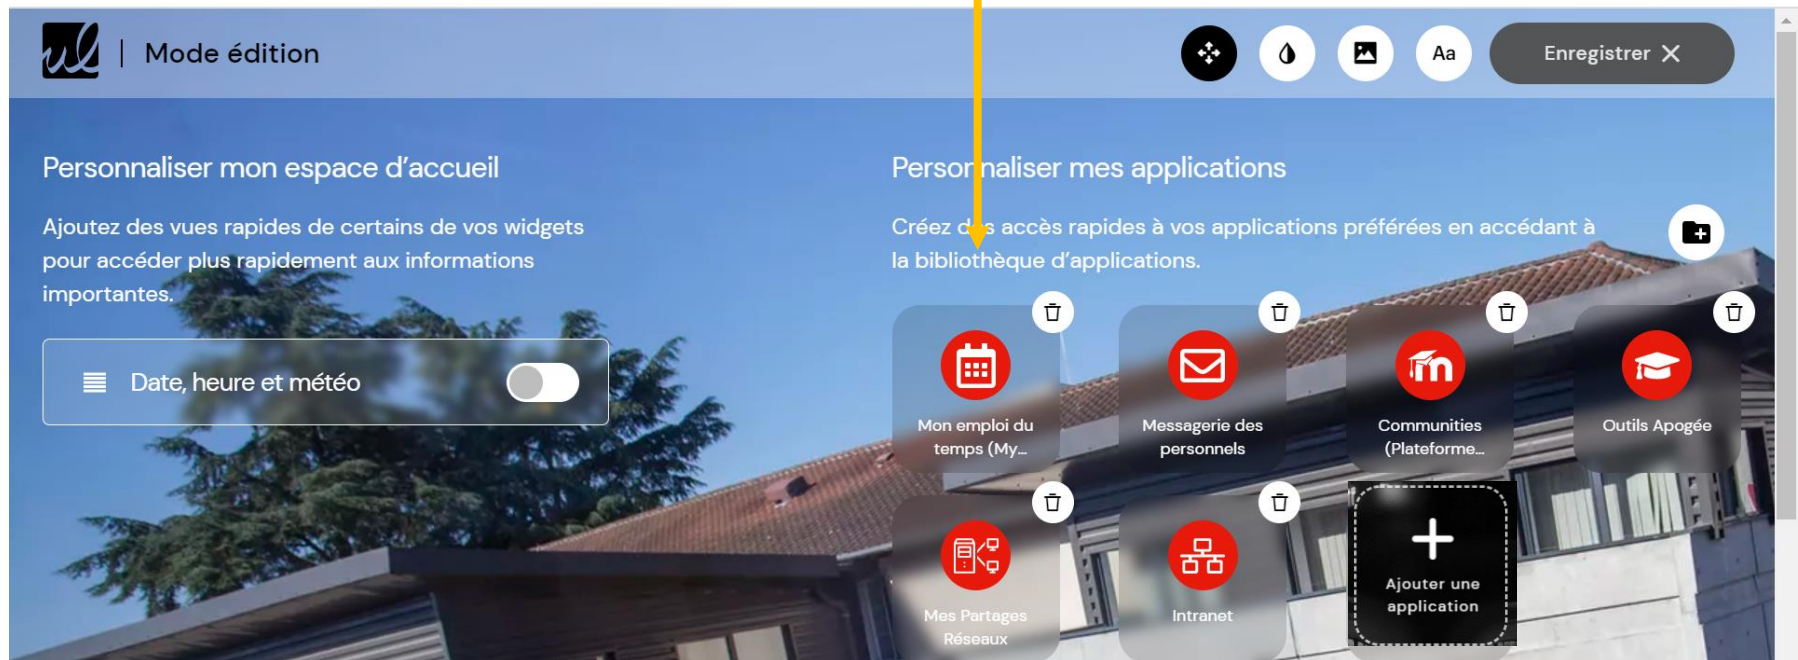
Mode édition

Aa

Enregistrer

Personnaliser mon espace d'accueil

Ajoutez des vues rapides de certains de vos widgets pour accéder plus rapidement aux informations importantes.

Date, heure et météo

Personnaliser mes applications

Créez des accès rapides à vos applications préférées en accédant à la bibliothèque d'applications.

Mon emploi du temps (My...

Messagerie des personnels

Communities (Plateforme...

Outils Apogée

Mes Partages Réseaux

Intranet

Ajouter une application